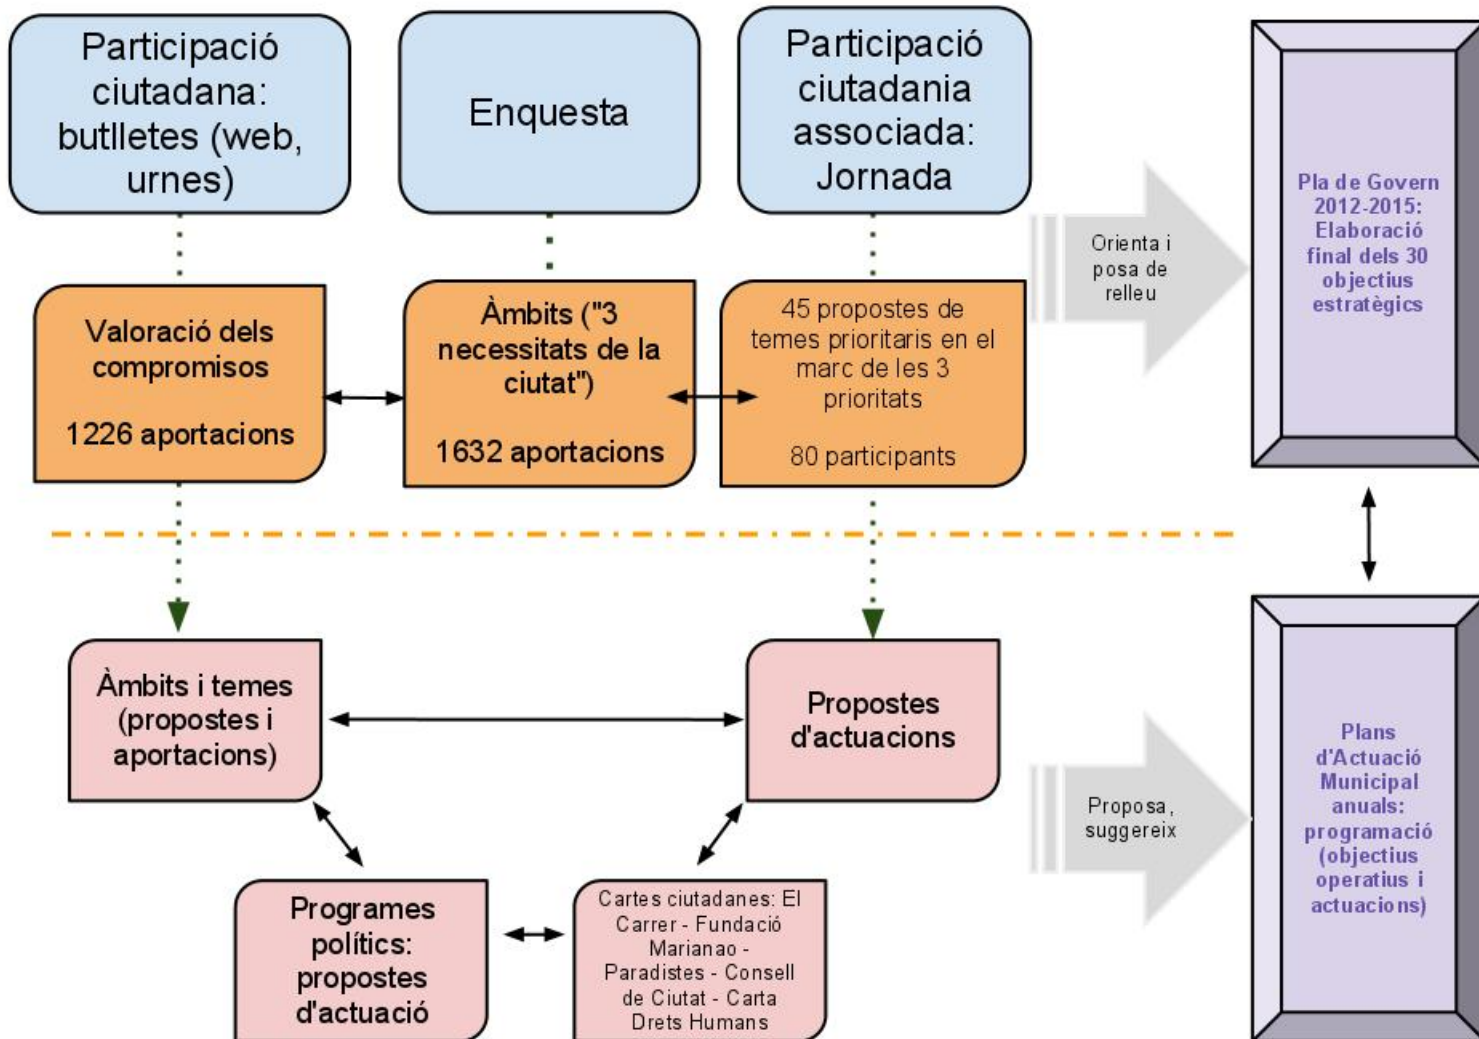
Participació ciutadana: butlletes (web, urnes)

Enquesta

Participació ciutadania associada: Jornada

Valoració dels compromisos

1226 aportacions

Àmbits ("3 necessitats de la ciutat")

1632 aportacions

45 propostes de temes prioritaris en el marc de les 3 prioritats

80 participants

Orienta i posa de relleu

Pla de Govern 2012-2015: Elaboració final dels 30 objectius estratègics

Àmbits i temes (propostes i aportacions)

Propostes d'actuacions

Proposa, suggereix

Plans d'Actuació Municipal anuals: programació (objectius operatius i actuacions)

Programes polítics: propostes d'actuació

Cartes ciutadanes: El Carrer - Fundació Marianao - Paradistes - Consell de Ciutat - Carta Drets Humans